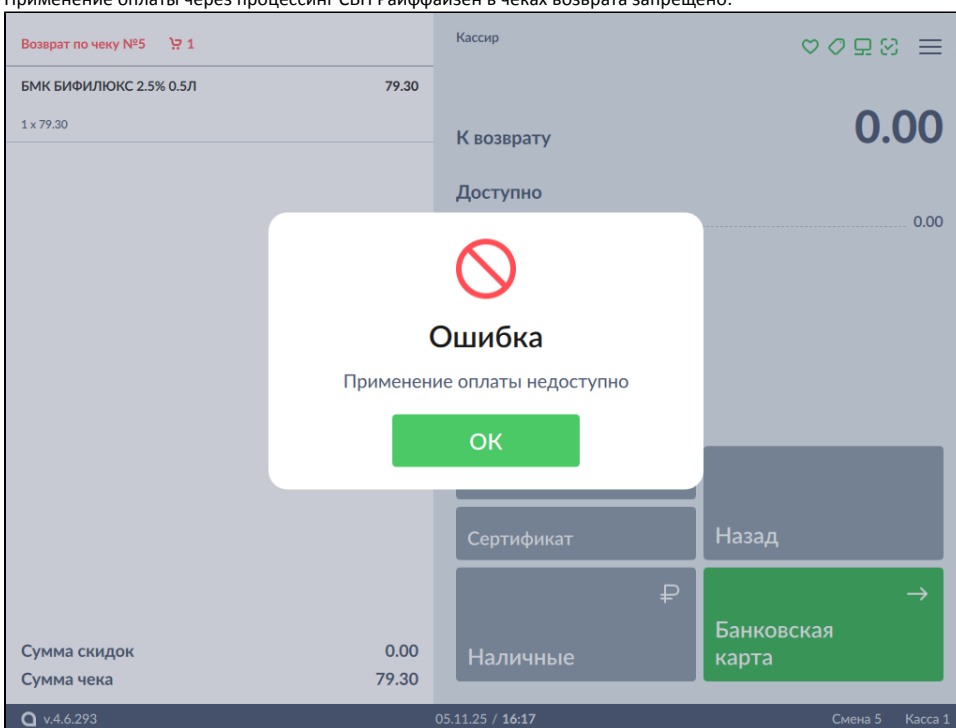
Применение оплаты через процессинг СБП Райффайзен в чеках возврата запрещено.

Возврат по чеку №5 1

Кассир

БМК БИФИЛЮКС 2.5% 0.5Л 79.30

1 x 79.30

К возврату 0.00

Доступно

0.00

Ошибка

Применение оплаты недоступно

ОК

Сертификат

Назад

₽

→

Наличные

Банковская карта

Сумма скидок 0.00

Сумма чека 79.30

v.4.6.293

05.11.25 / 16:17

Смена 5 Касса 1